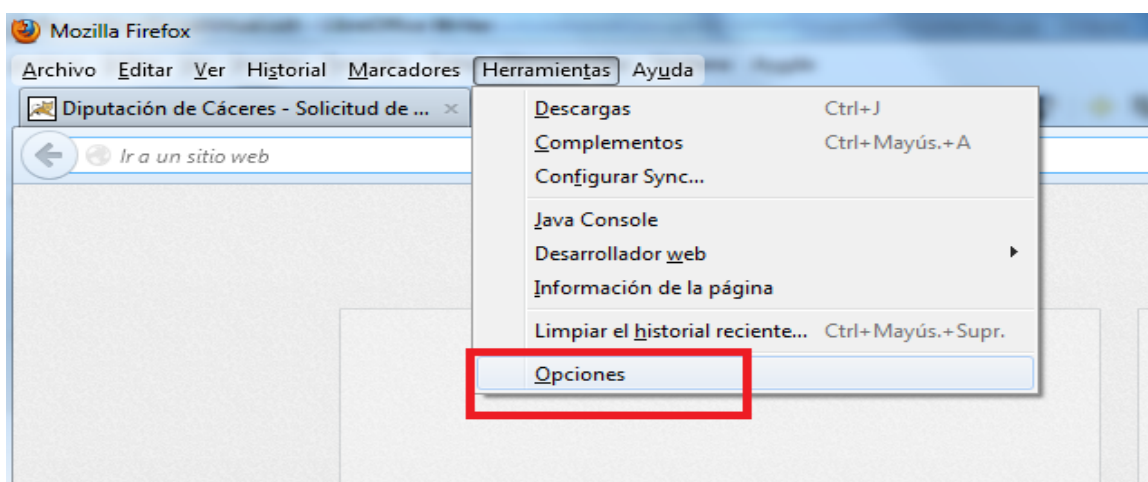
Mozilla Firefox

Archivo Editar Ver Historial Marcadores Herramientas Ayuda

Diputación de Cáceres - Solicitud de ... ×

Ir a un sitio web

Descargas Ctrl+J
Complementos Ctrl+Mayús.+A
Configurar Sync...
Java Console
Desarrollador web
Información de la página
Limpiar el historial reciente... Ctrl+Mayús.+Supr.
Opciones